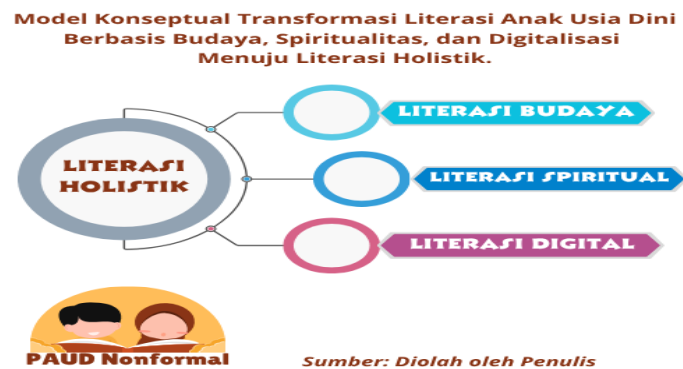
Model Konseptual Transformasi Literasi Anak Usia Dini Berbasis Budaya, Spiritualitas, dan Digitalisasi Menuju Literasi Holistik.

LITERASI HOLISTIK

LITERASI BUDAYA

LITERASI SPIRITUAL

LITERASI DIGITAL

PAUD Nonformal

Sumber: Diolah oleh Penulis